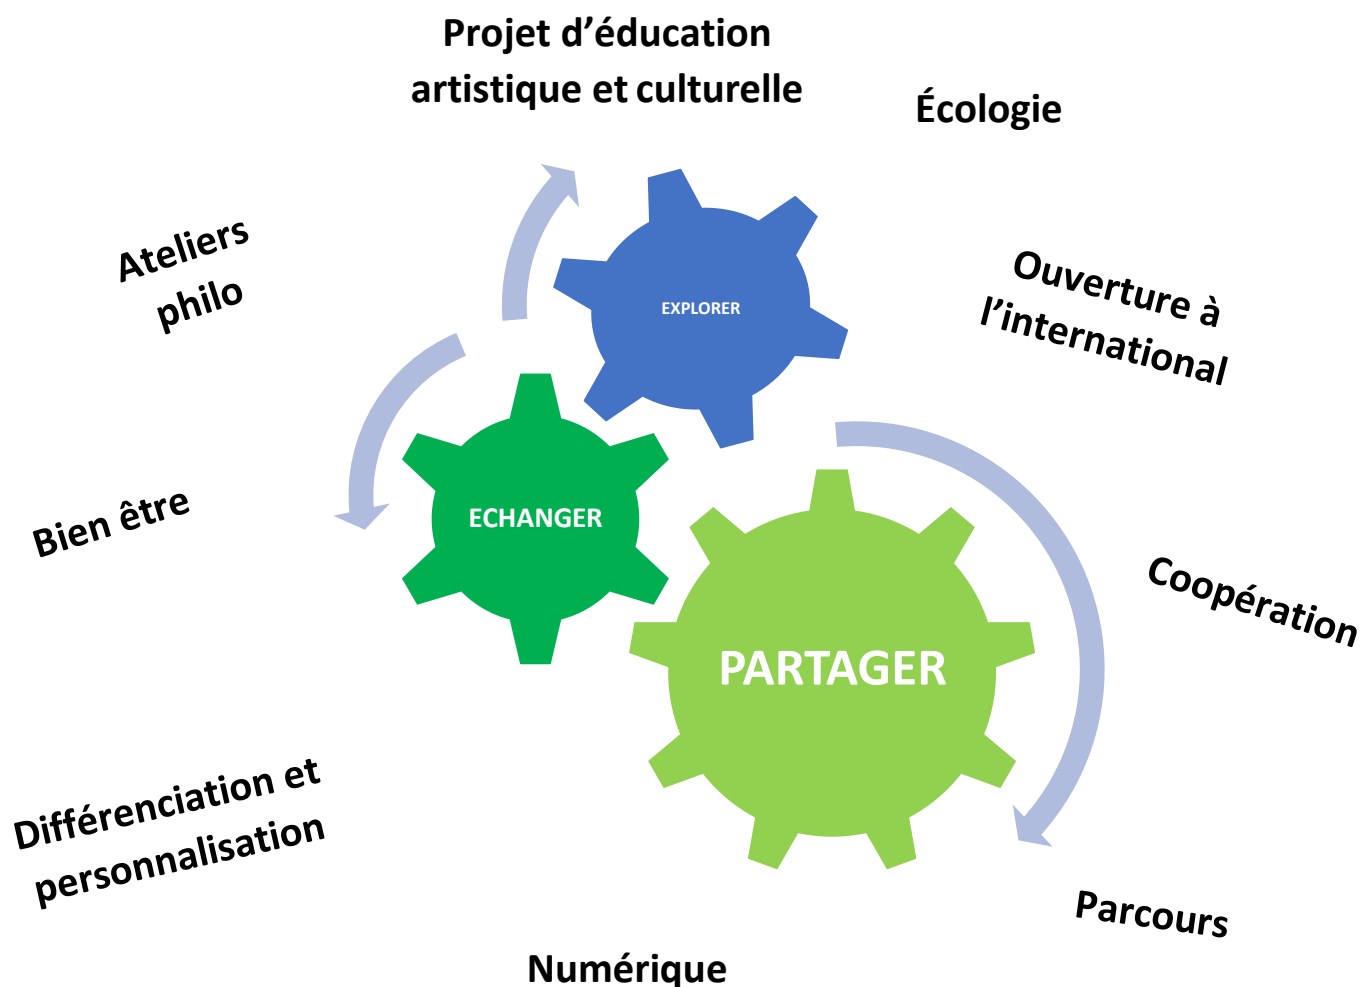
Projet d'éducation artistique et culturelle

Écologie

Ateliers philo

EXPLORER

Ouverture à l'international

Bien être

ECHANGER

Coopération

PARTAGER

Différenciation et personnalisation

Parcours

Numérique